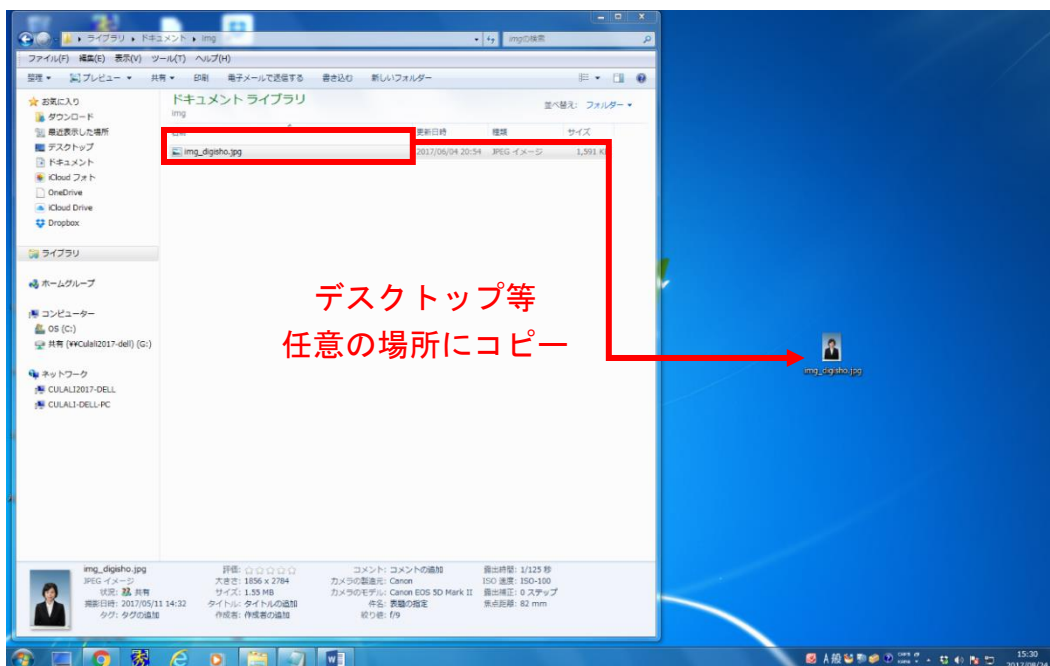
ライブラリ ▸ ドキュメント ▸ img
imgの検索

ファイル(F) 編集(E) 表示(V) ツール(T) ヘルプ(H)

整理 ▾ プレビュー ▾ 共有 ▾ 印刷 電子メールで送信する 書き込む 新しいフォルダー

お気に入り
ダウンロード
最近表示した場所
デスクトップ
ドキュメント
iCloud フォト
OneDrive
iCloud Drive
Dropbox

ライブラリ

ホームグループ

コンピューター
OS (C:)
共有 (¥¥Culali2017-dell) (G:)

ネットワーク
CULALI2017-DELL
CULALI-DELL-PC

ドキュメント ライブラリ
img

並べ替え: フォルダー ▾

| 名前 | 更新日時 | 種類 | サイズ |
|---|---|---|---|
| img_digisho.jpg | 2017/06/04 20:54 | JPEG イメージ | 1,591 K |

デスクトップ等
任意の場所にコピー

img_digisho.jpg

img_digisho.jpg
JPEG イメージ
状況: 共有
撮影日時: 2017/05/11 14:32
タグ: タグの追加

評価: ☆☆☆☆☆
大きさ: 1856 x 2784
サイズ: 1.55 MB
タイトル: タイトルの追加
作成者: 作成者の追加

コメント: コメントの追加
カメラの製造元: Canon
カメラのモデル: Canon EOS 5D Mark II
件名: 表題の指定
絞り値: f/9

露出時間: 1/125 秒
ISO 速度: ISO-100
露出補正: 0 ステップ
焦点距離: 82 mm

15:30
2017/06/24